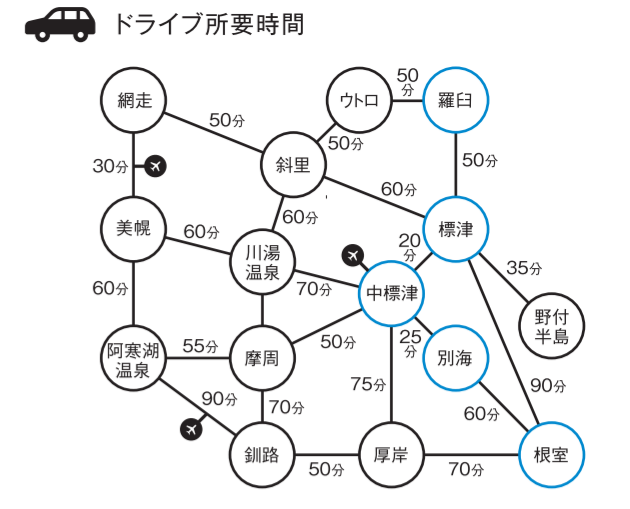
ドライブ所要時間

網走
50分
ウトロ
50分
羅臼
30分
斜里
50分
50分
60分
美幌
60分
60分
川湯温泉
20分
標津
35分
60分
70分
中標津
野付半島
阿寒湖温泉
55分
摩周
50分
25分
別海
75分
90分
90分
70分
60分
釧路
50分
厚岸
70分
根室